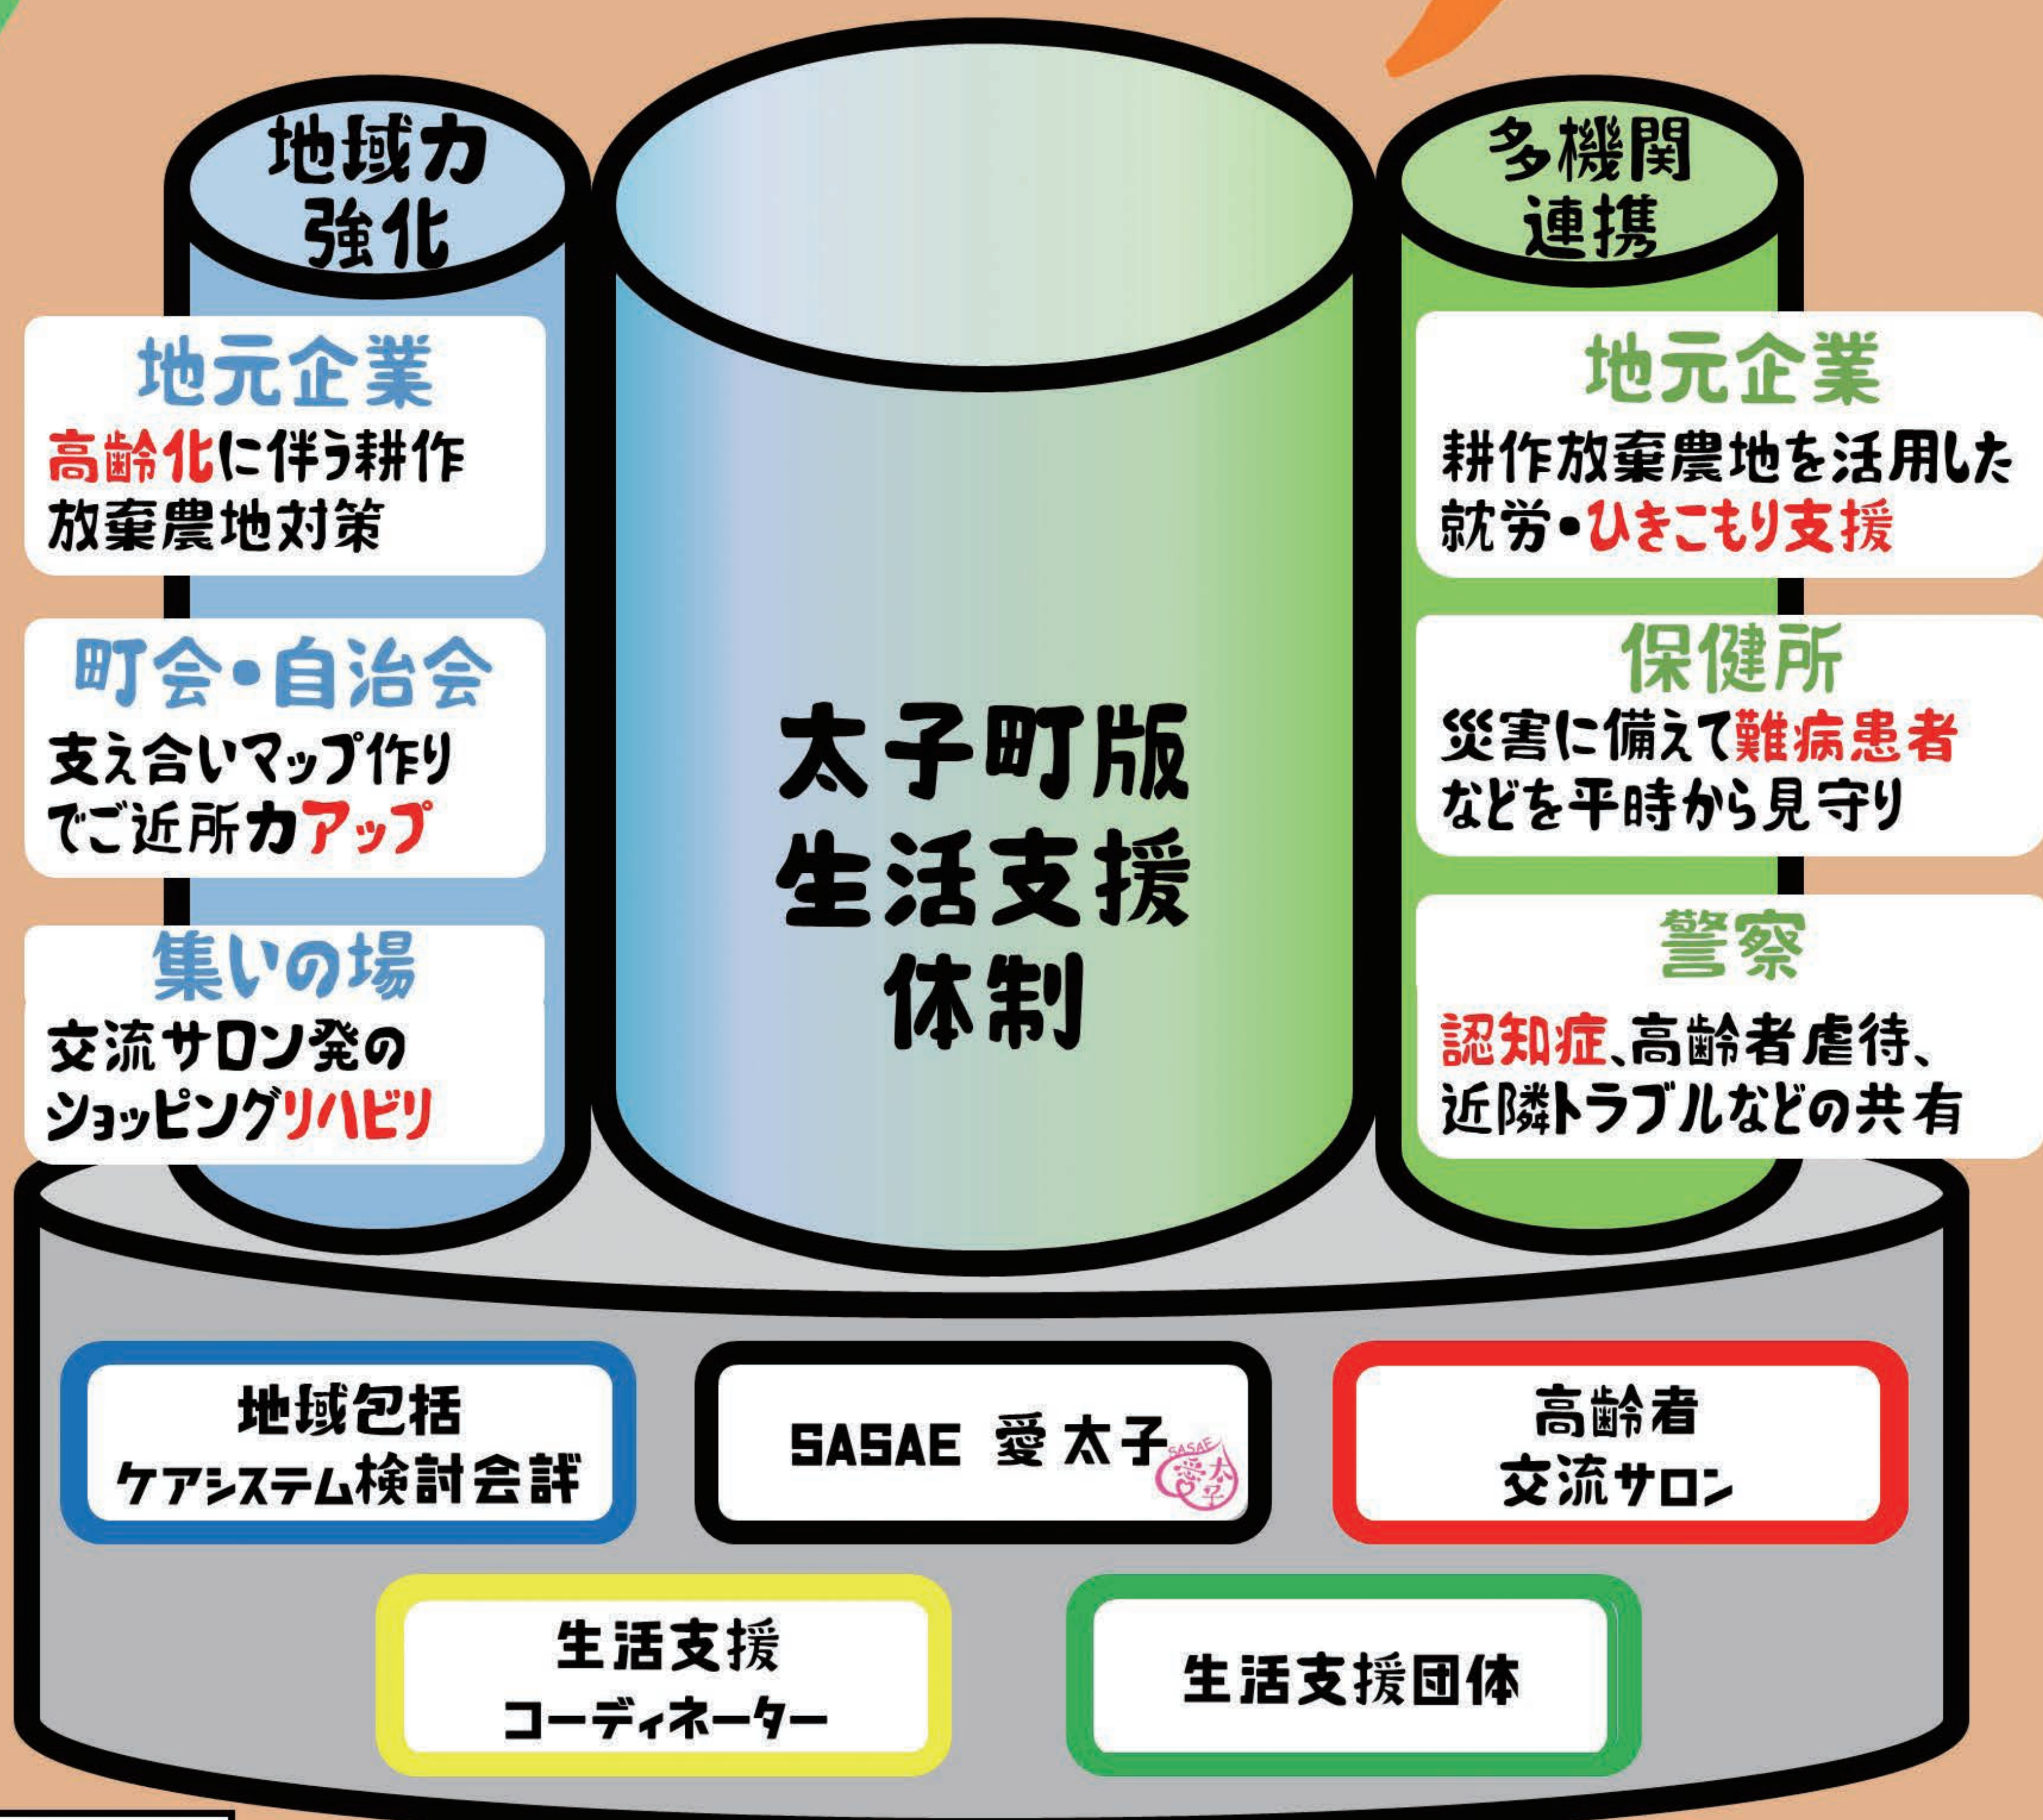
地域力
強化

地元企業
高齢化に伴う耕作放棄農地対策

町会・自治会
支え合いマップ作りでご近所力アップ

集いの場
交流サロン発のショッピングリハビリ

太子町版
生活支援
体制

多機関
連携

地元企業
耕作放棄農地を活用した就労・ひきこもり支援

保健所
災害に備えて難病患者などを平時から見守り

警察
認知症、高齢者虐待、近隣トラブルなどの共有

地域包括
ケアシステム検討会議

SASAE 愛太子

SASAE
愛太子

高齢者
交流サロン

生活支援
コーディネーター

生活支援団体